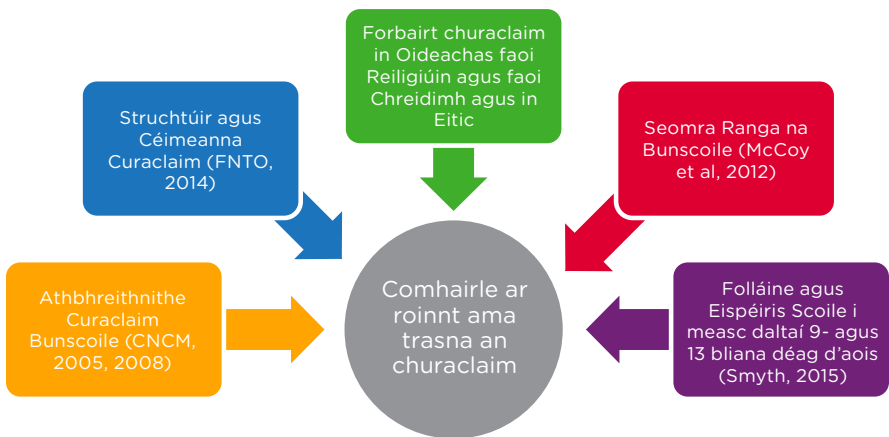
Forbairt churaclaim in Oideachas faoi Reiligiúin agus faoi Chreidimh agus in Eitic

Struchtúir agus Céimeanna Curaclaim (FNTO, 2014)

Seomra Ranga na Bunscoile (McCoy et al, 2012)

Athbhreithnithe Curaclaim Bunscoile (CNCM, 2005, 2008)

Comhairle ar roinnt ama trasna an churaclaim

Folláine agus Eispéiris Scoile i measc daltaí 9- agus 13 bliana déag d'aois (Smyth, 2015)